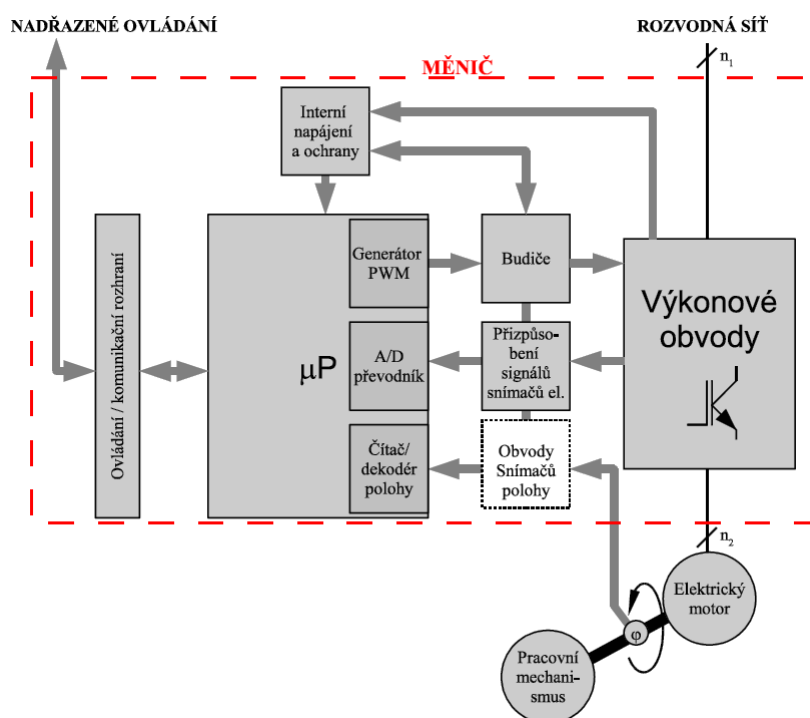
NADŘAZENÉ OVLÁDÁNÍ

ROZVODNÁ SÍŤ

$n_1$

MĚNIČ

Interní napájení a ochrany

Ovládání / komunikační rozhraní

μP

Generátor PWM

Budiče

Výkonové obvody

A/D převodník

Přizpůsobení signálů snímačů el.

Čítač/ dekodér polohy

Obvody Snímačů polohy

$n_2$

Elektrický motor

φ

Pracovní mechanismus